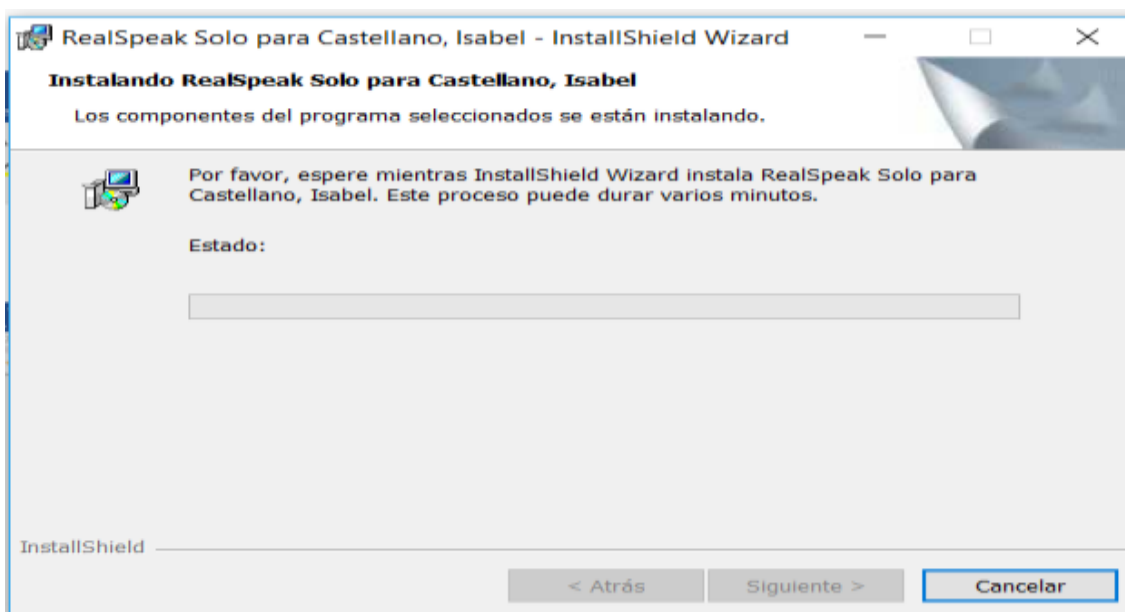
RealSpeak Solo para Castellano, Isabel - InstallShield Wizard

Instalando RealSpeak Solo para Castellano, Isabel

Los componentes del programa seleccionados se están instalando.

Por favor, espere mientras InstallShield Wizard instala RealSpeak Solo para Castellano, Isabel. Este proceso puede durar varios minutos.

Estado:

InstallShield

< Atrás

Siguiente >

Cancelar